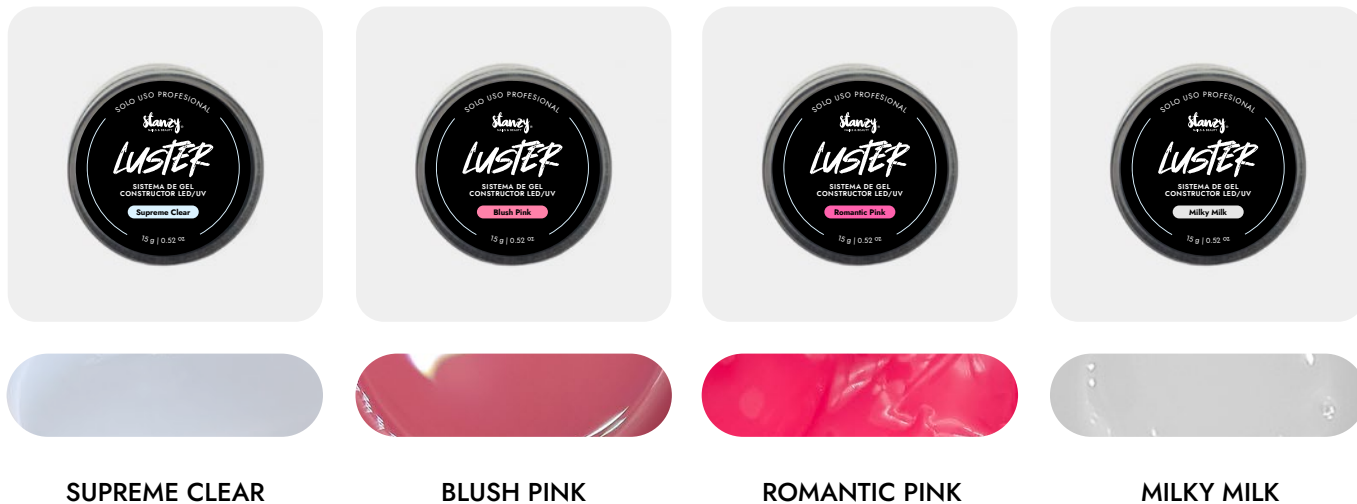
SOLO USO PROFESIONAL
Stanzy
LUSTER
SISTEMA DE GEL CONSTRUCTOR LED/UV
Supreme Clear
15 g | 0.52 oz

SOLO USO PROFESIONAL
Stanzy
LUSTER
SISTEMA DE GEL CONSTRUCTOR LED/UV
Blush Pink
15 g | 0.52 oz

SOLO USO PROFESIONAL
Stanzy
LUSTER
SISTEMA DE GEL CONSTRUCTOR LED/UV
Romantic Pink
15 g | 0.52 oz

SOLO USO PROFESIONAL
Stanzy
LUSTER
SISTEMA DE GEL CONSTRUCTOR LED/UV
Milky Milk
15 g | 0.52 oz

SUPREME CLEAR

BLUSH PINK

ROMANTIC PINK

MILKY MILK